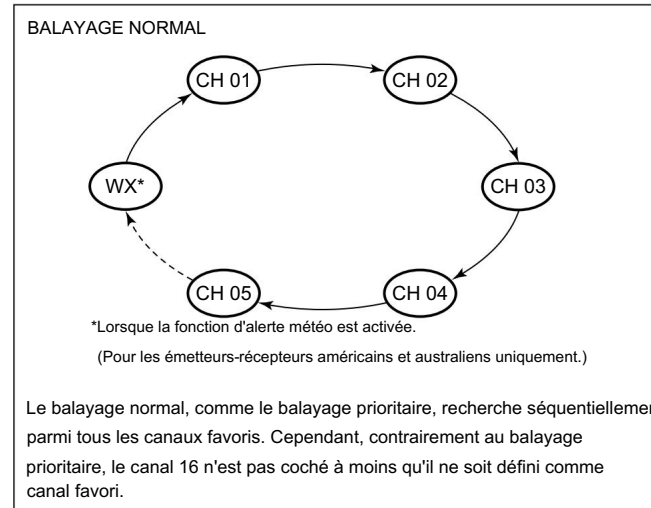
BALAYAGE NORMAL

CH 01

CH 02

CH 03

CH 04

CH 05

WX*

*Lorsque la fonction d'alerte météo est activée.

(Pour les émetteurs-récepteurs américains et australiens uniquement.)

Le balayage normal, comme le balayage prioritaire, recherche séquentiellemen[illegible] parmi tous les canaux favoris. Cependant, contrairement au balayage prioritaire, le canal 16 n'est pas coché à moins qu'il ne soit défini comme canal favori.